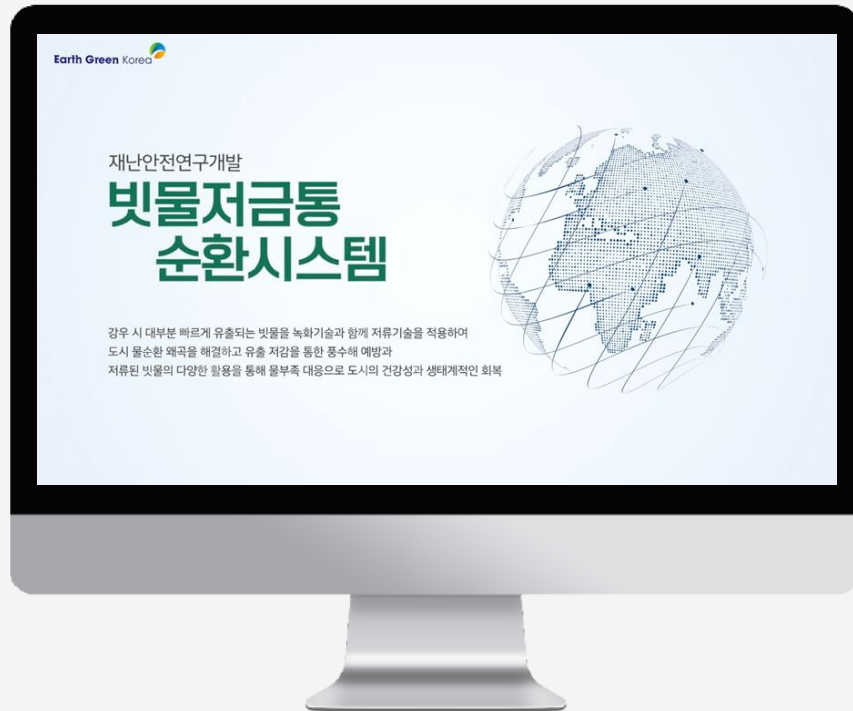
Earth Green Korea

재난안전연구개발

빗물저금통
순환시스템

강우 시 대부분 빠르게 유출되는 빗물을 녹화기술과 함께 저류기술을 적용하여
도시 물순환 왜곡을 해결하고 유출 저감을 통한 풍수해 예방과
저류된 빗물의 다양한 활용을 통해 물부족 대응으로 도시의 건강성과 생태계적인 회복